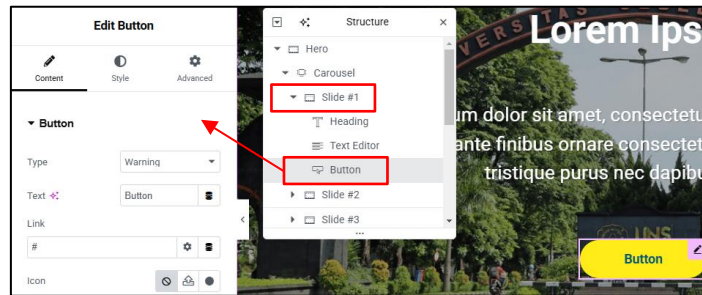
Edit Button

Content Style Advanced

▾ Button

Type Warning

Text Button

Link

#

Icon

Structure

Hero

Carousel

Slide #1

Heading

Text Editor

Button

Slide #2

Slide #3

Lorem Ips

um dolor sit amet, consectetu

ante finibus ornare consectet

tristique purus nec dapibu

Button

UNS

VERSITAS SE